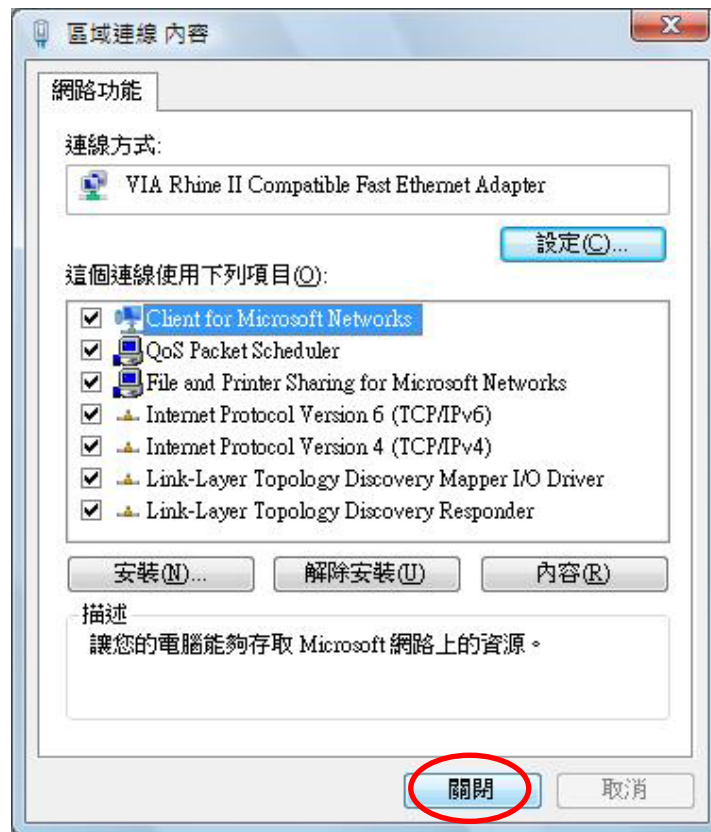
區域連線 內容

網路功能

連線方式:

VIA Rhine II Compatible Fast Ethernet Adapter

設定(C)...

這個連線使用下列項目(O):

Client for Microsoft Networks
QoS Packet Scheduler
File and Printer Sharing for Microsoft Networks
Internet Protocol Version 6 (TCP/IPv6)
Internet Protocol Version 4 (TCP/IPv4)
Link-Layer Topology Discovery Mapper I/O Driver
Link-Layer Topology Discovery Responder

安裝(N)... 解除安裝(U) 內容(R)

描述
讓您的電腦能夠存取 Microsoft 網路上的資源。

關閉 取消